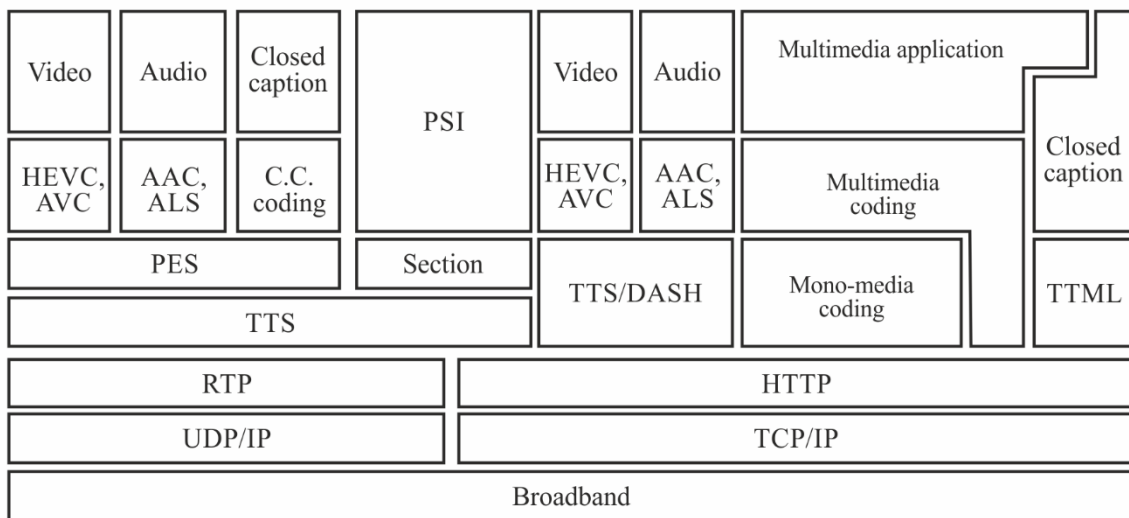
Video

Audio

Closed caption

PSI

Video

Audio

Multimedia application

HEVC, AVC

AAC, ALS

C.C. coding

HEVC, AVC

AAC, ALS

Multimedia coding

Closed caption

PES

Section

TTS/DASH

Mono-media coding

TTML

TTS

RTP

HTTP

UDP/IP

TCP/IP

Broadband